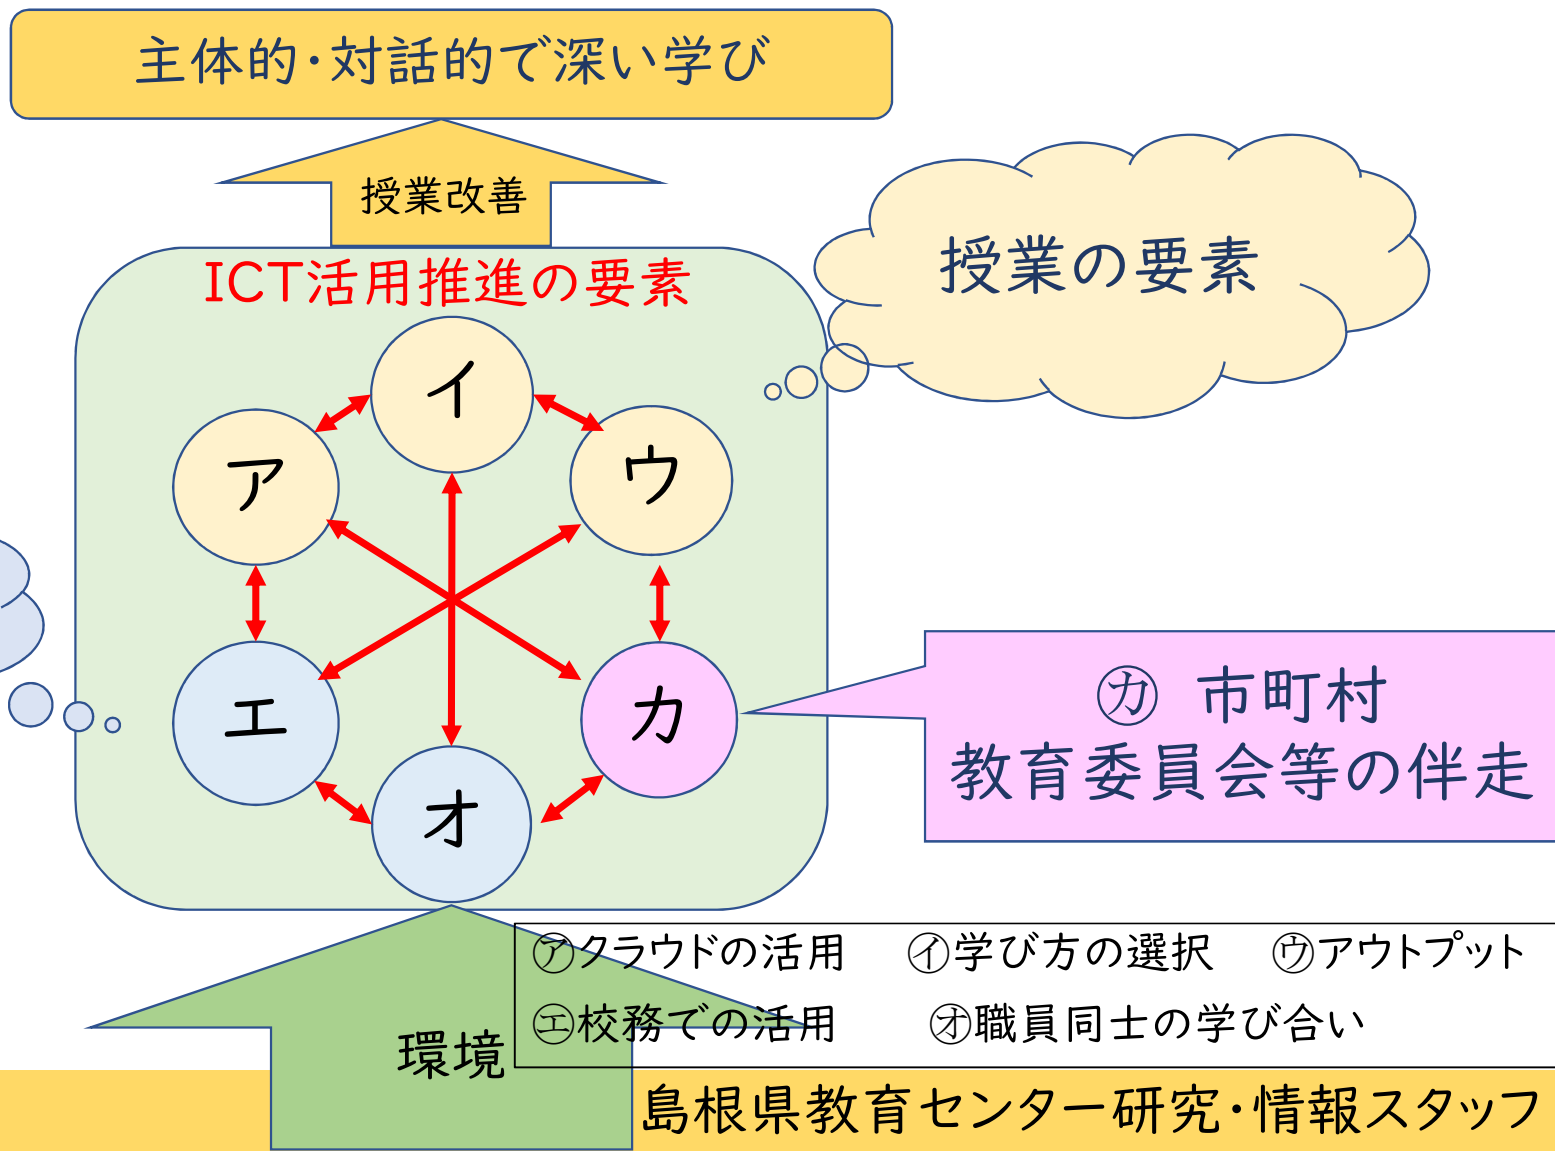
主体的・対話的で深い学び

授業改善

授業の要素

ICT活用推進の要素

イ

ア

ウ

エ

カ

オ

㋕ 市町村
教育委員会等の伴走

㋐クラウドの活用　㋑学び方の選択　㋒アウトプット
㋓校務での活用　㋔職員同士の学び合い

環境

島根県教育センター研究・情報スタッフ